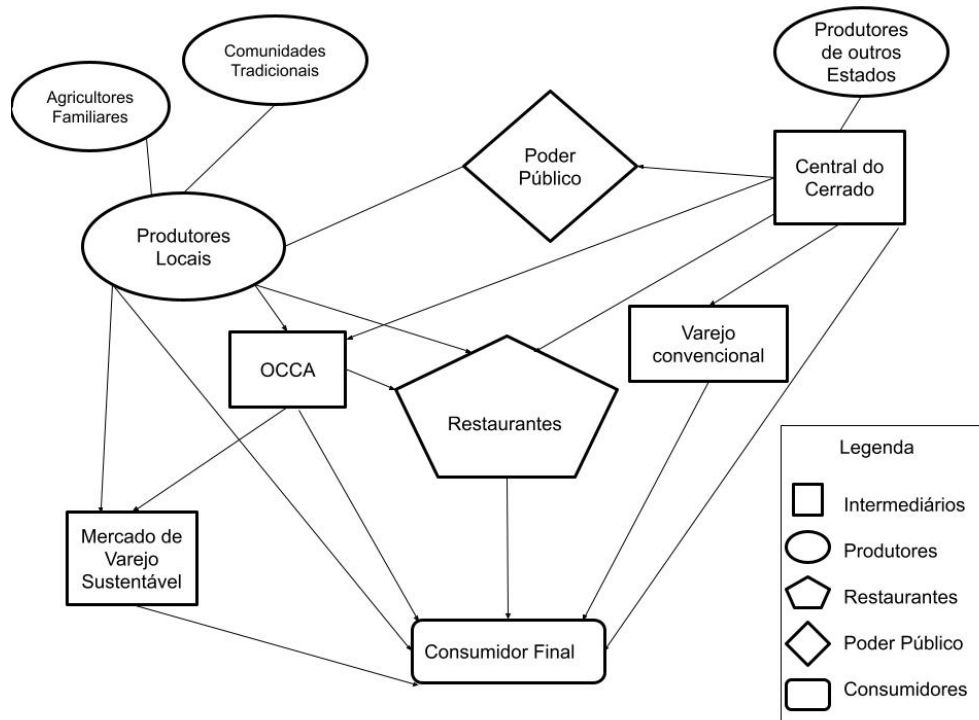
Comunidades Tradicionais

Agricultores Familiares

Produtores de outros Estados

Poder Público

Central do Cerrado

Produtores Locais

OCCA

Restaurantes

Varejo convencional

Mercado de Varejo Sustentável

Consumidor Final

Legenda

Intermediários

Produtores

Restaurantes

Poder Público

Consumidores